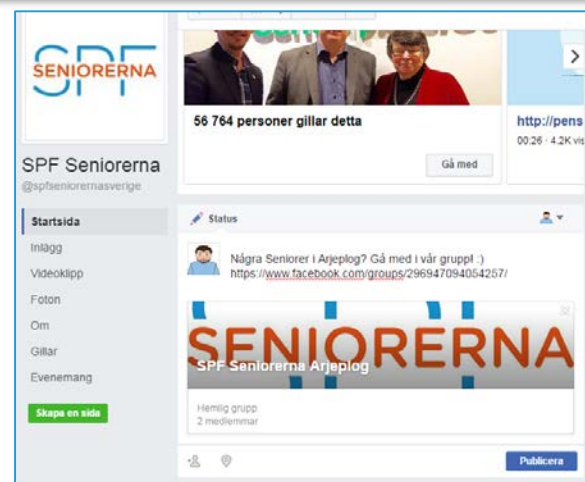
SPF
SENIORERNA

SPF Seniorerna
@spfseniorernasverige

Startsida
Inlägg
Videoklipp
Foton
Om
Gillar
Evenemang

Skapa en sida

56 764 personer gillar detta

Gå med

http://pens
00:26 · 4.2K vis

Status

Några Seniorer i Arjeplog? Gå med i vår grupp! :) https://www.facebook.com/groups/296947094054257/

SENIORERNA
SPF Seniorerna Arjeplog

Hemlig grupp
2 medlemmar

Publicera